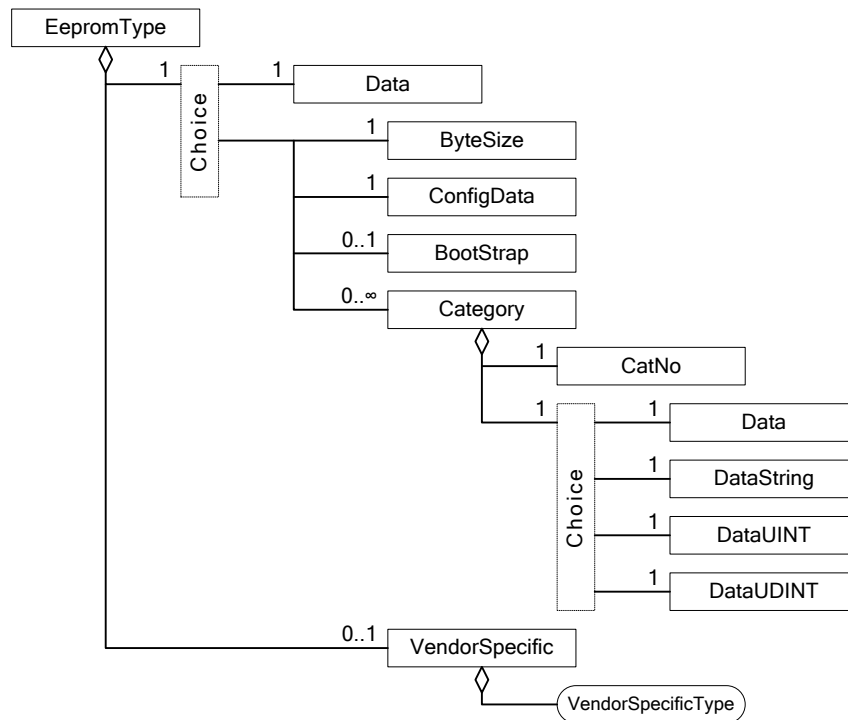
EepromType

1

Choice

1

Data

1

ByteSize

1

ConfigData

0..1

BootStrap

0..∞

Category

1

CatNo

1

Choice

1

Data

1

DataString

1

DataUINT

1

DataUDINT

0..1

VendorSpecific

VendorSpecificType